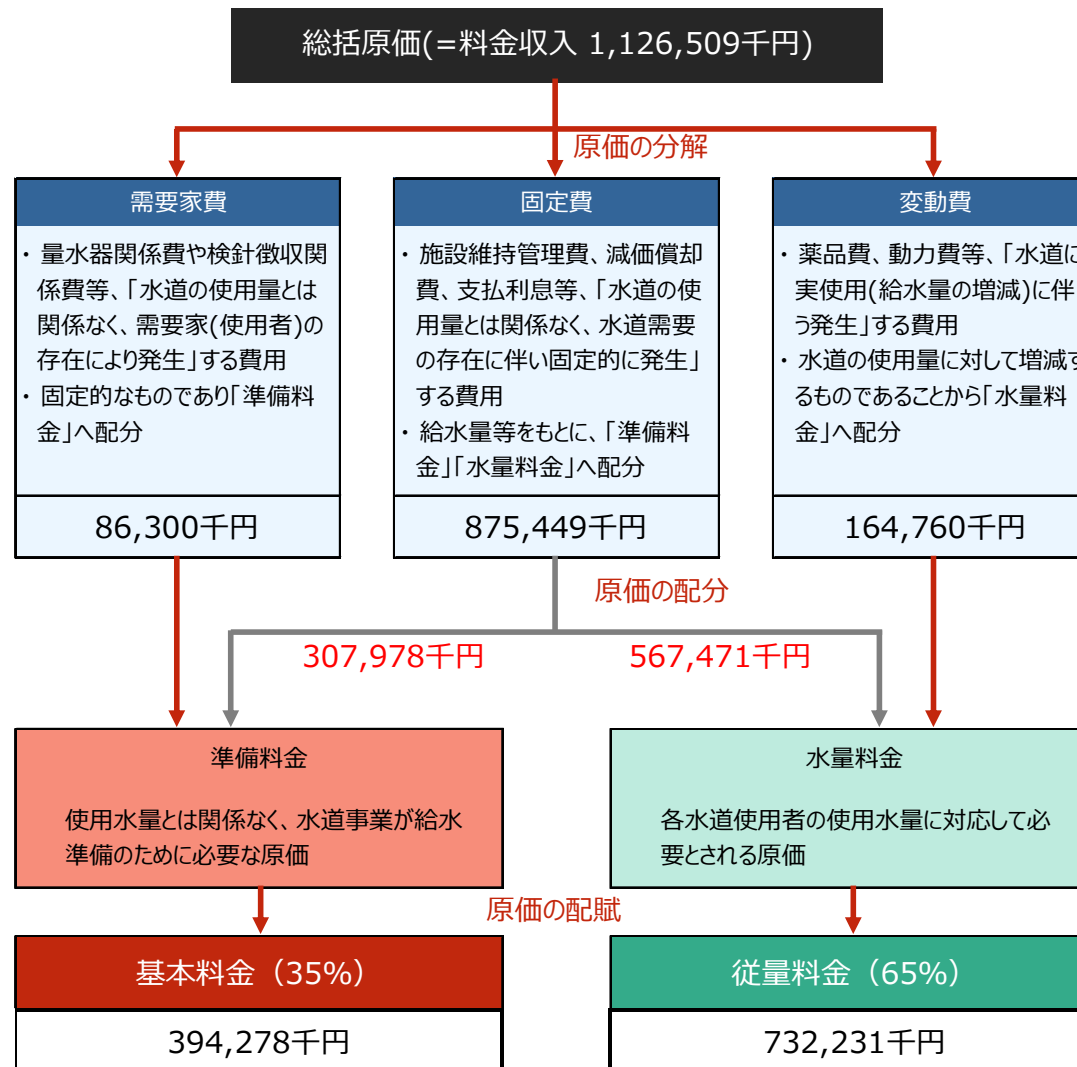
総括原価(=料金収入 1,126,509千円)

原価の分解

需要家費

・ 量水器関係費や検針徴収関係費等、「水道の使用量とは関係なく、需要家(使用者)の存在により発生」する費用
・ 固定的なものであり「準備料金」へ配分

86,300千円

固定費

・ 施設維持管理費、減価償却費、支払利息等、「水道の使用量とは関係なく、水道需要の存在に伴い固定的に発生」する費用
・ 給水量等をもとに、「準備料金」「水量料金」へ配分

875,449千円

変動費

・ 薬品費、動力費等、「水道に実使用(給水量の増減)に伴う発生」する費用
・ 水道の使用量に対して増減するものであることから「水量料金」へ配分

164,760千円

原価の配分

307,978千円

567,471千円

準備料金

使用水量とは関係なく、水道事業が給水準備のために必要な原価

水量料金

各水道使用者の使用水量に対応して必要とされる原価

原価の配賦

基本料金（35%）

394,278千円

従量料金（65%）

732,231千円